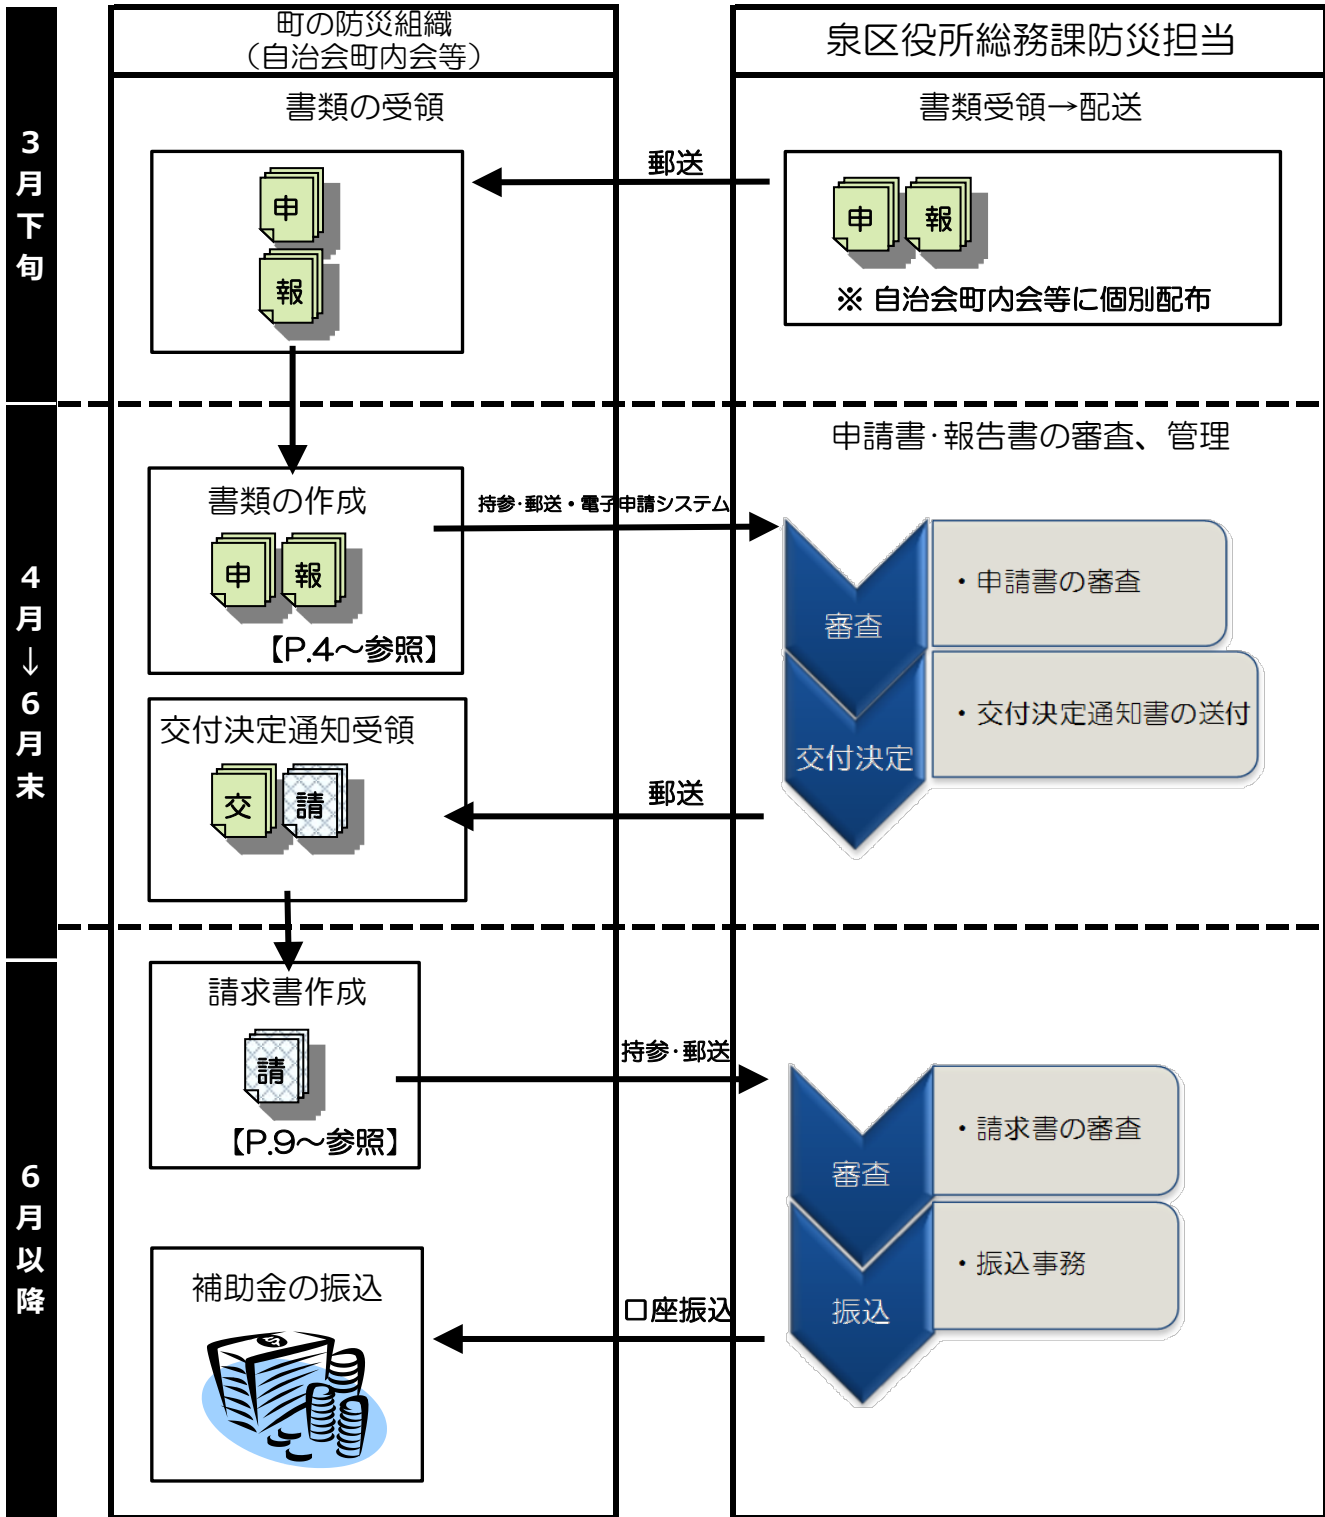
町の防災組織
（自治会町内会等）

泉区役所総務課防災担当

3月下旬

書類の受領

申
報

郵送

書類受領→配送

申 報

※ 自治会町内会等に個別配布

4月↓6月末

申請書·報告書の審査、管理

書類の作成

申 報

【P.4～参照】

持参·郵送・電子申請システム

審査

・申請書の審査

交付決定

・交付決定通知書の送付

交付決定通知受領

交 請

郵送

6月以降

請求書作成

請

【P.9～参照】

持参·郵送

審査

・請求書の審査

振込

・振込事務

補助金の振込

口座振込